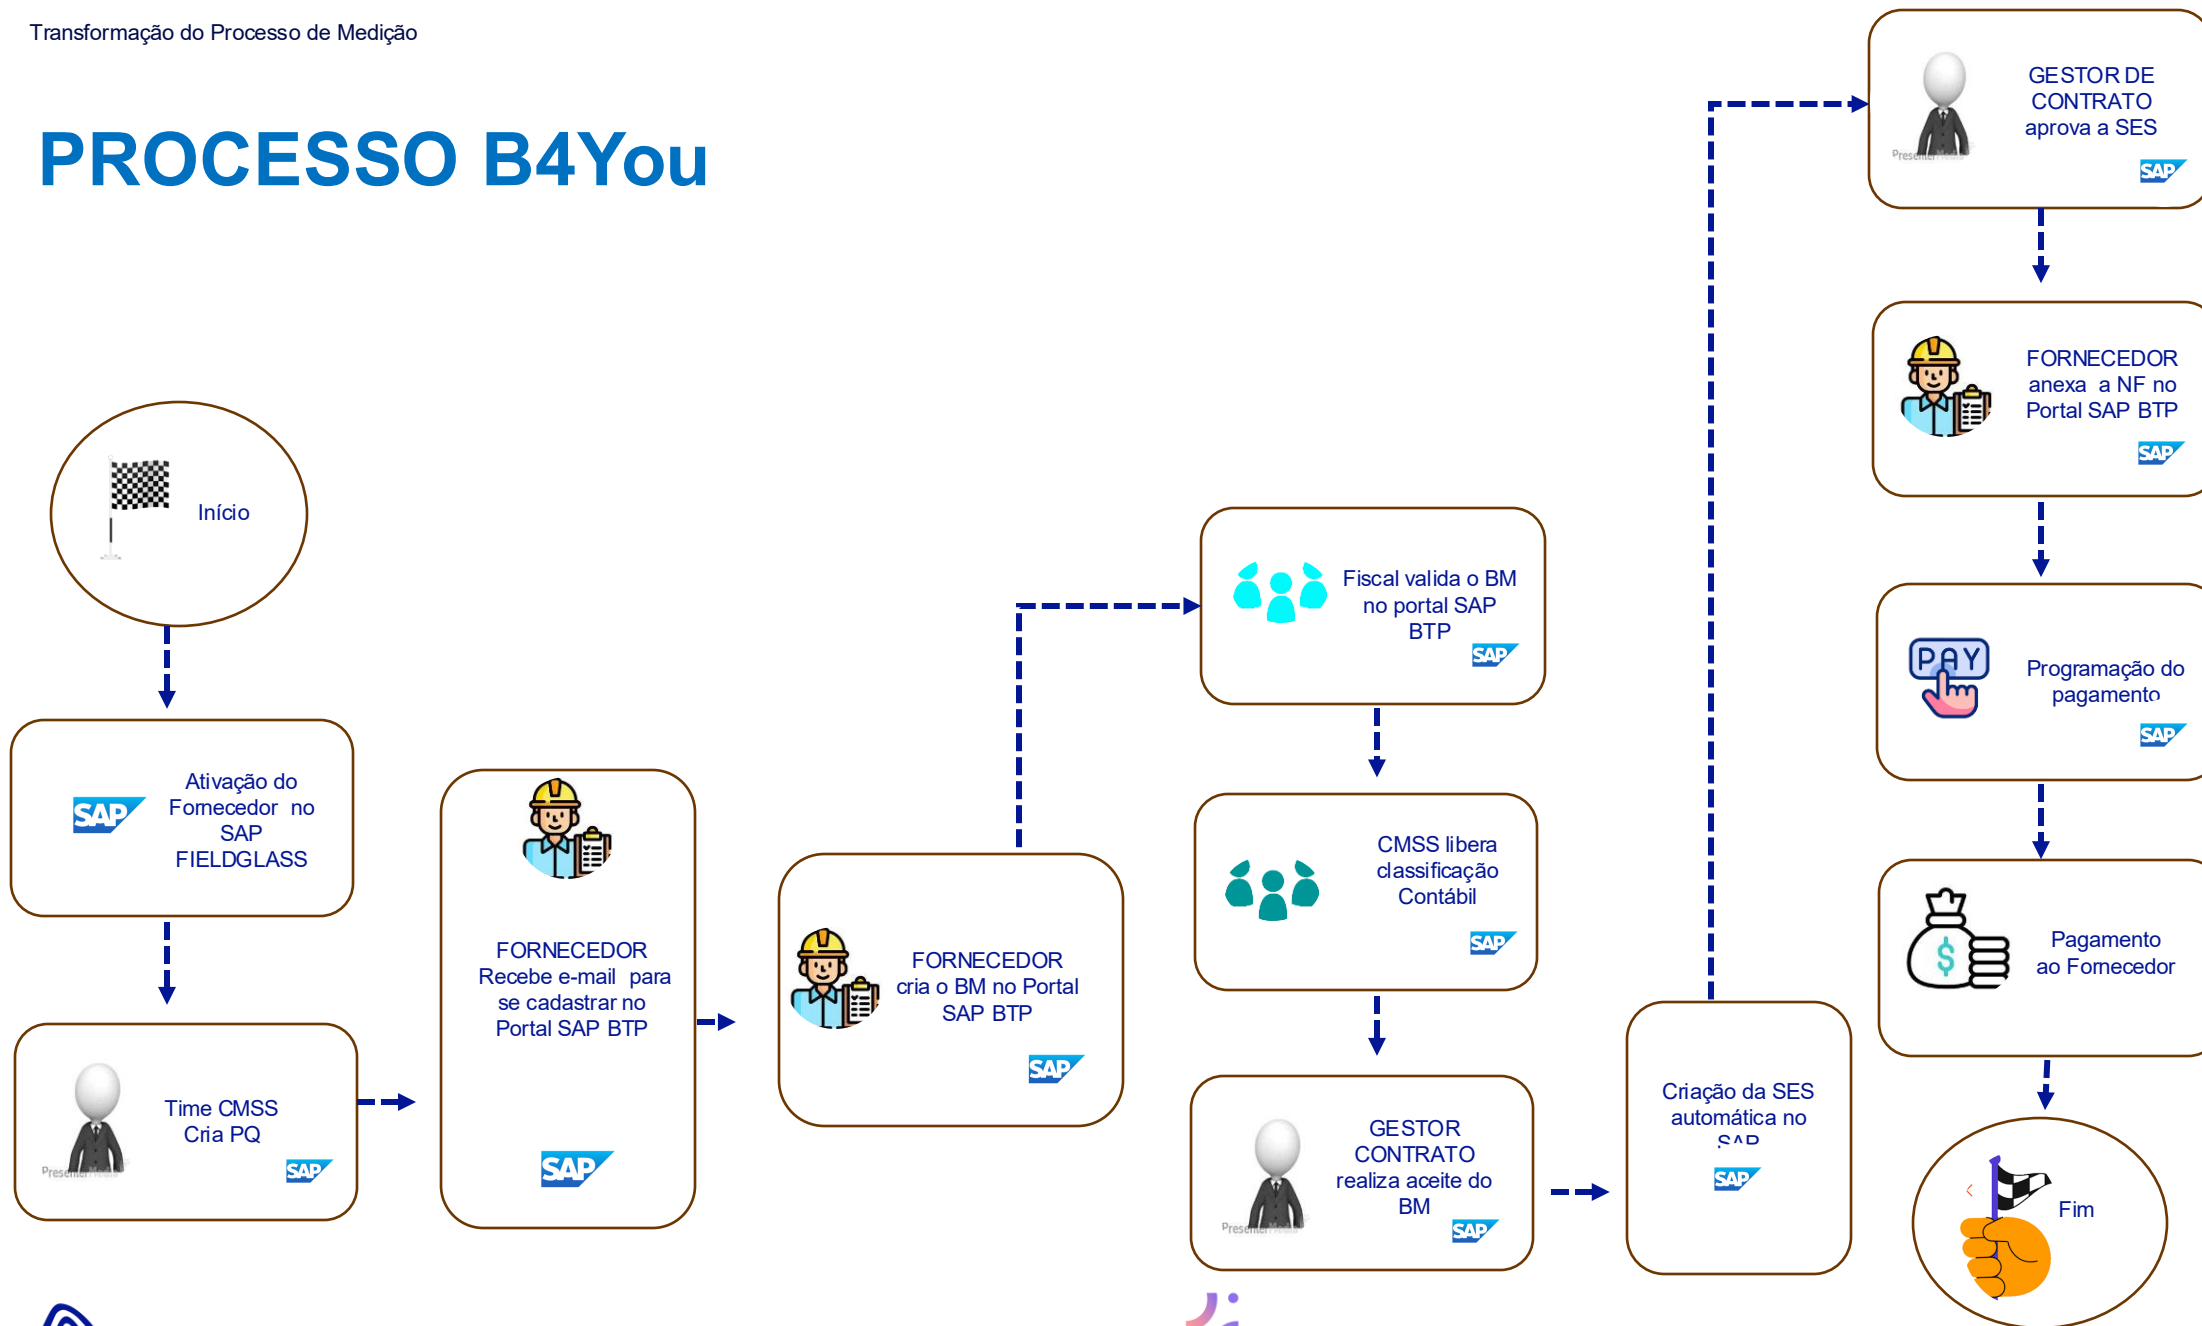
Transformação do Processo de Medição

PROCESSO B4You

Início

Ativação do Fornecedor no SAP FIELDGLASS

SAP

Time CMSS Cria PQ

SAP

FORNECEDOR Recebe e-mail para se cadastrar no Portal SAP BTP

SAP

FORNECEDOR cria o BM no Portal SAP BTP

SAP

Fiscal valida o BM no portal SAP BTP

SAP

CMSS libera classificação Contábil

SAP

GESTOR CONTRATO realiza aceite do BM

SAP

Criação da SES automática no SAP

SAP

GESTOR DE CONTRATO aprova a SES

SAP

FORNECEDOR anexa a NF no Portal SAP BTP

SAP

PAY

Programação do pagamento

SAP

$

Pagamento ao Fornecedor

Fim